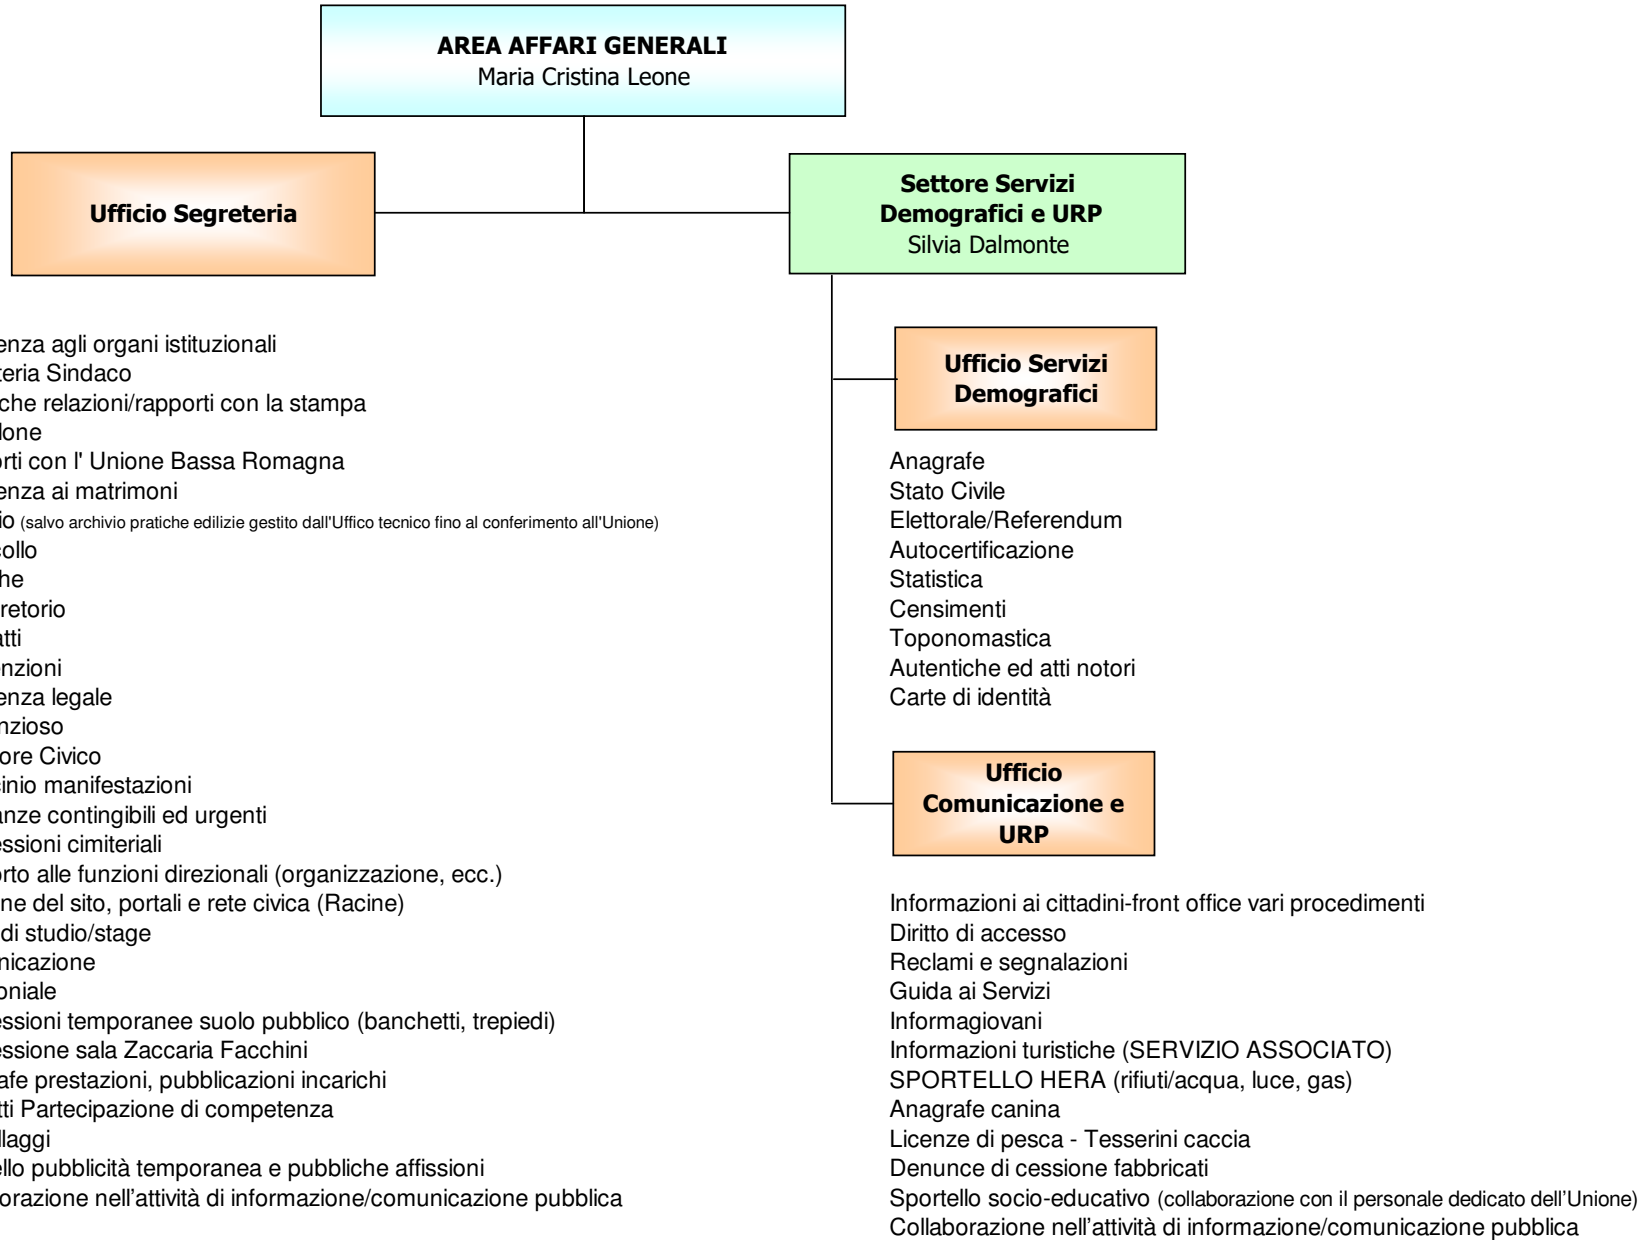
AREA AFFARI GENERALI
Maria Cristina Leone

Ufficio Segreteria

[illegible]enza agli organi istituzionali
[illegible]teria Sindaco
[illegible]che relazioni/rapporti con la stampa
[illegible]lone
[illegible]orti con l' Unione Bassa Romagna
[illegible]enza ai matrimoni
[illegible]io (salvo archivio pratiche edilizie gestito dall'Uffico tecnico fino al conferimento all'Unione)
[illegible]collo
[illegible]he
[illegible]retorio
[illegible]atti
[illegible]nzioni
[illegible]enza legale
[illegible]nzioso
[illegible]ore Civico
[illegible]inio manifestazioni
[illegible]anze contingibili ed urgenti
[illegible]essioni cimiteriali
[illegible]orto alle funzioni direzionali (organizzazione, ecc.)
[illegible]ne del sito, portali e rete civica (Racine)
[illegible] di studio/stage
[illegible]nicazione
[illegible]oniale
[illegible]essioni temporanee suolo pubblico (banchetti, trepiedi)
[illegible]essione sala Zaccaria Facchini
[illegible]afe prestazioni, pubblicazioni incarichi
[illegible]tti Partecipazione di competenza
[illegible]llaggi
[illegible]ello pubblicità temporanea e pubbliche affissioni
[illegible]orazione nell'attività di informazione/comunicazione pubblica

Settore Servizi Demografici e URP
Silvia Dalmonte

Ufficio Servizi Demografici

Anagrafe
Stato Civile
Elettorale/Referendum
Autocertificazione
Statistica
Censimenti
Toponomastica
Autentiche ed atti notori
Carte di identità

Ufficio Comunicazione e URP

Informazioni ai cittadini-front office vari procedimenti
Diritto di accesso
Reclami e segnalazioni
Guida ai Servizi
Informagiovani
Informazioni turistiche (SERVIZIO ASSOCIATO)
SPORTELLO HERA (rifiuti/acqua, luce, gas)
Anagrafe canina
Licenze di pesca - Tesserini caccia
Denunce di cessione fabbricati
Sportello socio-educativo (collaborazione con il personale dedicato dell'Unione)
Collaborazione nell'attività di informazione/comunicazione pubblica